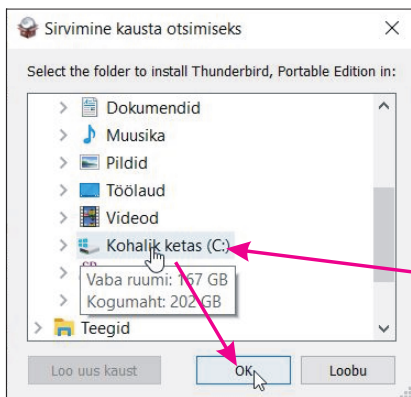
Sirvimine kausta otsimiseks

Select the folder to install Thunderbird, Portable Edition in:

Dokumendid
Muusika
Pildid
Töölaud
Videod
Kohalik ketas (C:)
Vaba ruumi: 167 GB
Kogumaht: 202 GB
Teegid

Loo uus kaust
OK
Loobu